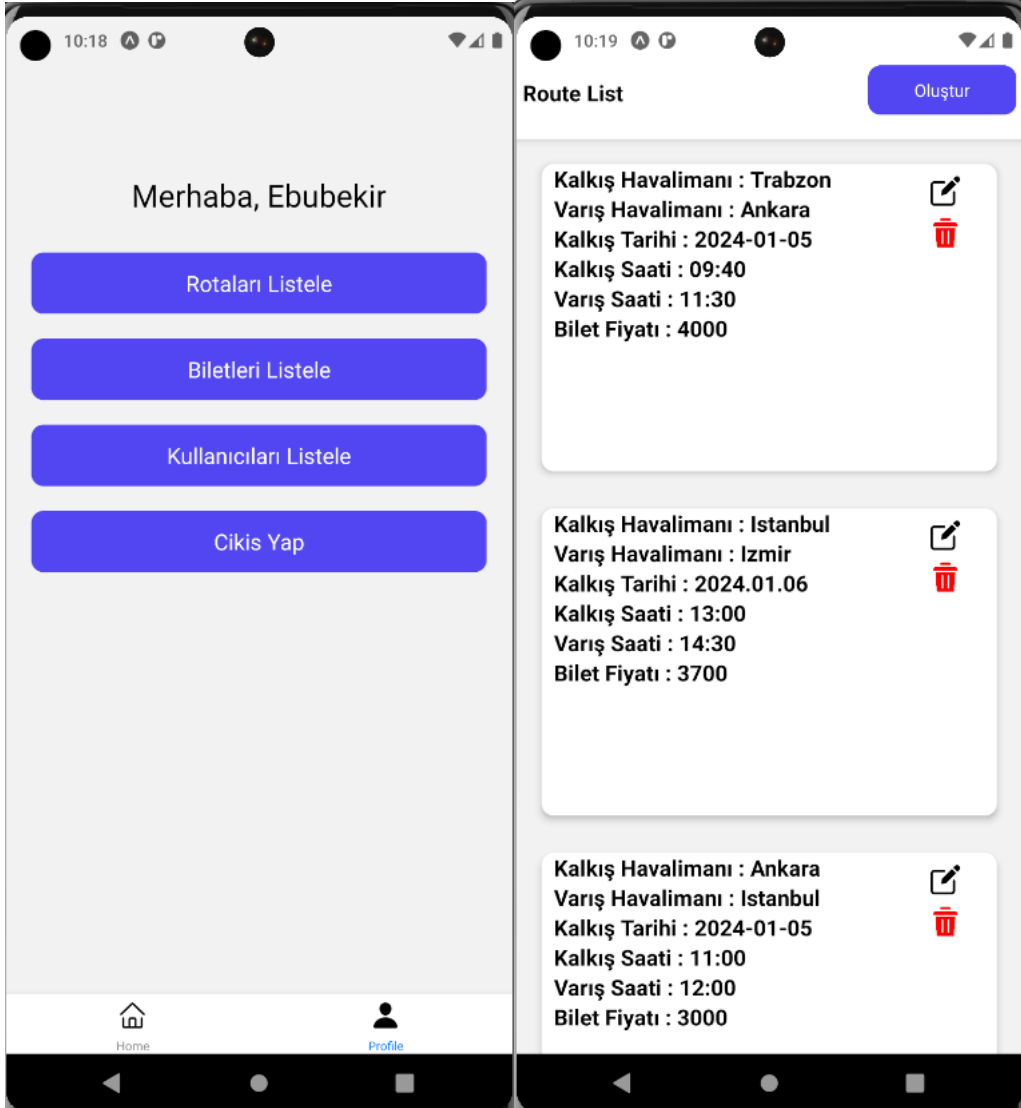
10:18

Merhaba, Ebubekir

Rotaları Listele

Biletleri Listele

Kullanıcıları Listele

Cikis Yap

Home

Profile

10:19

Route List

Oluştur

Kalkış Havalimanı : Trabzon
Varış Havalimanı : Ankara
Kalkış Tarihi : 2024-01-05
Kalkış Saati : 09:40
Varış Saati : 11:30
Bilet Fiyatı : 4000

Kalkış Havalimanı : Istanbul
Varış Havalimanı : Izmir
Kalkış Tarihi : 2024.01.06
Kalkış Saati : 13:00
Varış Saati : 14:30
Bilet Fiyatı : 3700

Kalkış Havalimanı : Ankara
Varış Havalimanı : Istanbul
Kalkış Tarihi : 2024-01-05
Kalkış Saati : 11:00
Varış Saati : 12:00
Bilet Fiyatı : 3000